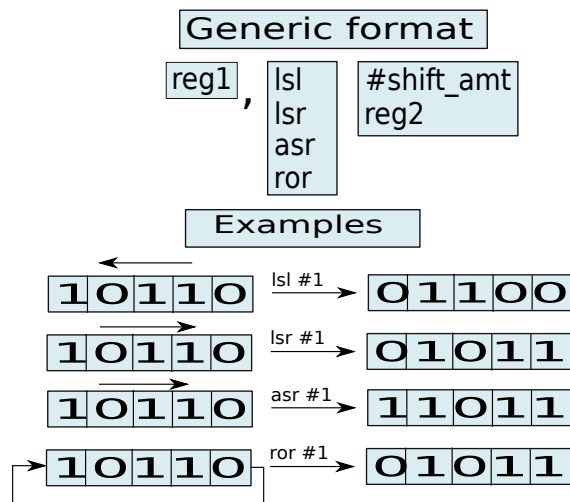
Generic format

reg1 ,

lsl
lsr
asr
ror

#shift_amt
reg2

Examples

| 1 | 0 | 1 | 1 | 0 |
|---|---|---|---|---|

lsl #1

| 0 | 1 | 1 | 0 | 0 |
|---|---|---|---|---|

| 1 | 0 | 1 | 1 | 0 |
|---|---|---|---|---|

lsr #1

| 0 | 1 | 0 | 1 | 1 |
|---|---|---|---|---|

| 1 | 0 | 1 | 1 | 0 |
|---|---|---|---|---|

asr #1

| 1 | 1 | 0 | 1 | 1 |
|---|---|---|---|---|

| 1 | 0 | 1 | 1 | 0 |
|---|---|---|---|---|

ror #1

| 0 | 1 | 0 | 1 | 1 |
|---|---|---|---|---|